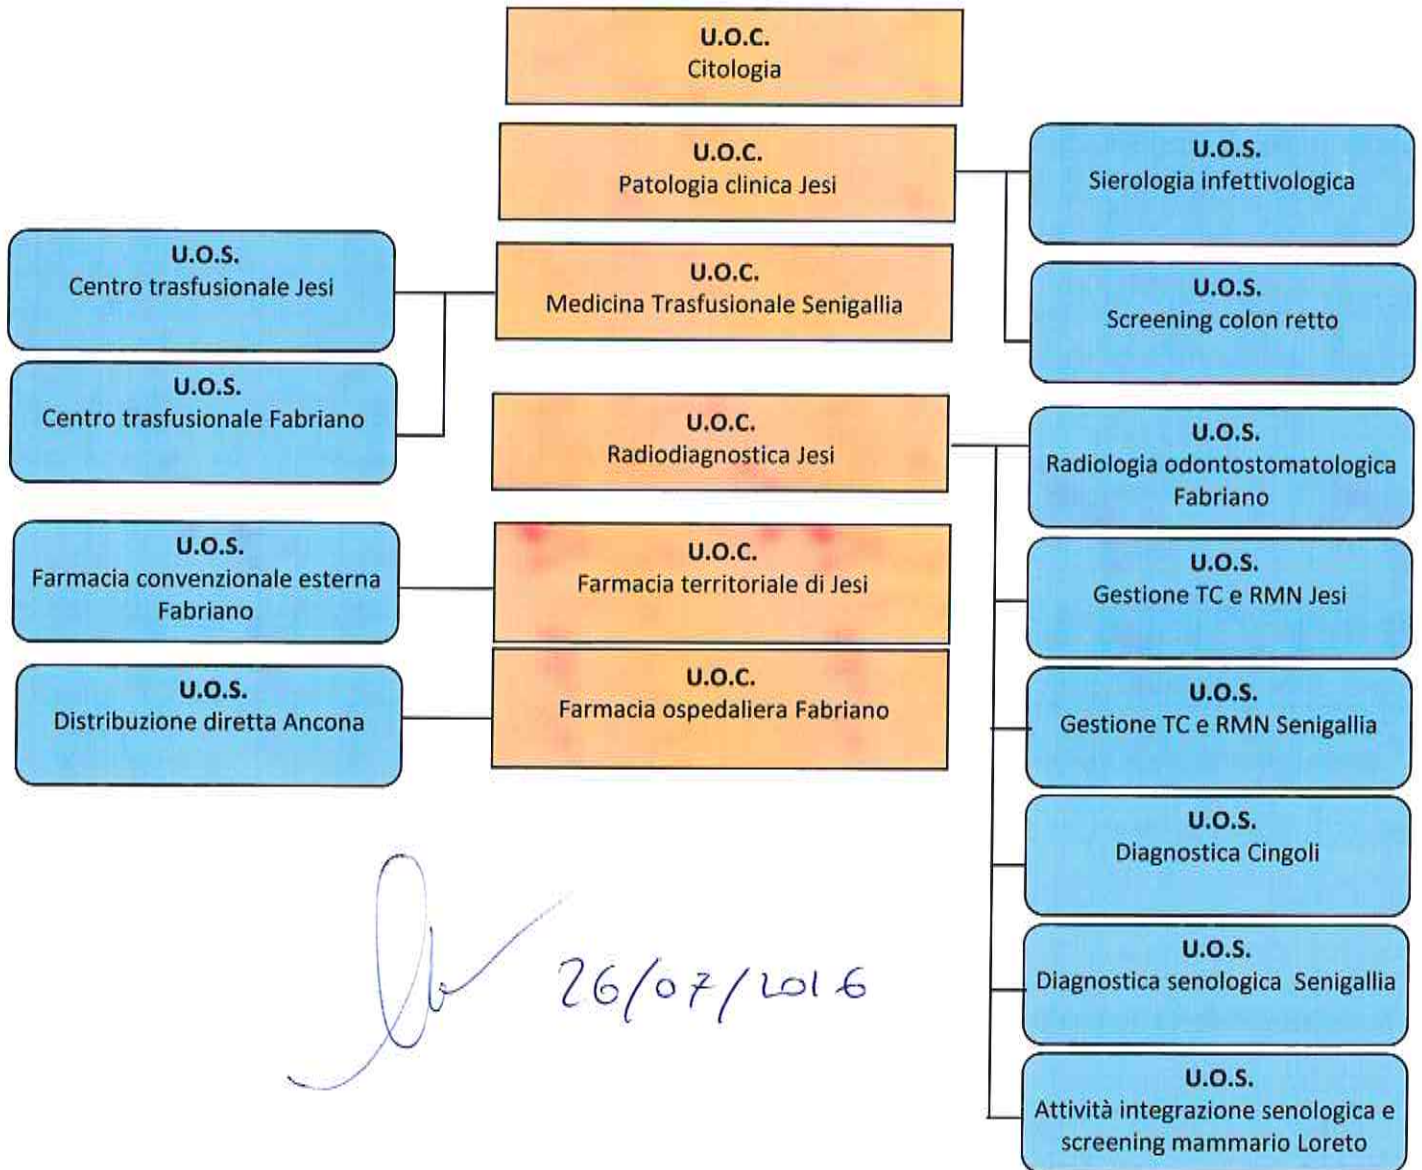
U.O.C.
Citologia

U.O.C.
Patologia clinica Jesi

U.O.S.
Sierologia infettivologica

U.O.S.
Screening colon retto

U.O.S.
Centro trasfusionale Jesi

U.O.S.
Centro trasfusionale Fabriano

U.O.C.
Medicina Trasfusionale Senigallia

U.O.C.
Radiodiagnostica Jesi

U.O.S.
Radiologia odontostomatologica Fabriano

U.O.S.
Gestione TC e RMN Jesi

U.O.S.
Gestione TC e RMN Senigallia

U.O.S.
Diagnostica Cingoli

U.O.S.
Diagnostica senologica Senigallia

U.O.S.
Attività integrazione senologica e screening mammario Loreto

U.O.S.
Farmacia convenzionale esterna Fabriano

U.O.C.
Farmacia territoriale di Jesi

U.O.S.
Distribuzione diretta Ancona

U.O.C.
Farmacia ospedaliera Fabriano

26/07/2016